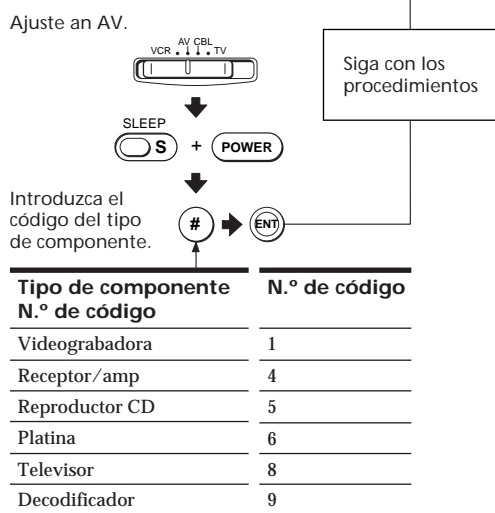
Ajuste an AV.

VCR AV CBL TV

Siga con los procedimientos

SLEEP
S + POWER

Introduzca el código del tipo de componente.

# ENT

| Tipo de componente N.º de código | N.º de código |
|---|---|
| Videograbadora | 1 |
| Receptor/amp | 4 |
| Reproductor CD | 5 |
| Platina | 6 |
| Televisor | 8 |
| Decodificador | 9 |